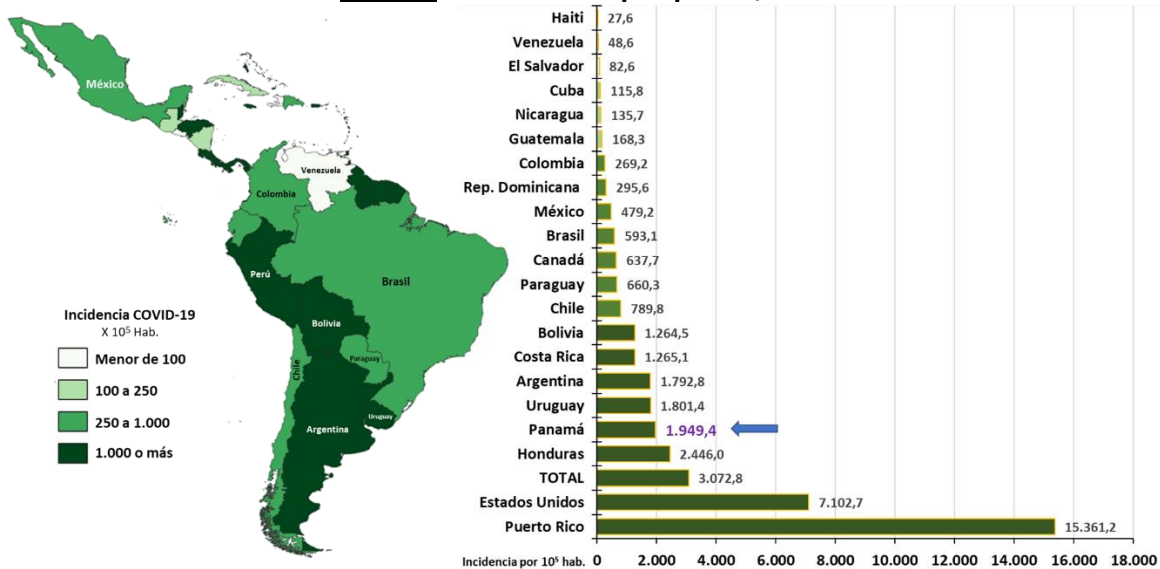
México
Venezuela
Colombia
Perú
Brasil
Bolivia
Paraguay
Chile
Uruguay
Argentina

Incidencia COVID-19
X $10^5$ Hab.
Menor de 100
100 a 250
250 a 1.000
1.000 o más

| | |
|---|---|
| Haiti | 27,6 |
| Venezuela | 48,6 |
| El Salvador | 82,6 |
| Cuba | 115,8 |
| Nicaragua | 135,7 |
| Guatemala | 168,3 |
| Colombia | 269,2 |
| Rep. Dominicana | 295,6 |
| México | 479,2 |
| Brasil | 593,1 |
| Canadá | 637,7 |
| Paraguay | 660,3 |
| Chile | 789,8 |
| Bolivia | 1.264,5 |
| Costa Rica | 1.265,1 |
| Argentina | 1.792,8 |
| Uruguay | 1.801,4 |
| Panamá | 1.949,4 |
| Honduras | 2.446,0 |
| TOTAL | 3.072,8 |
| Estados Unidos | 7.102,7 |
| Puerto Rico | 15.361,2 |

Incidencia por $10^5$ hab. 0 2.000 4.000 6.000 8.000 10.000 12.000 14.000 16.000 18.000